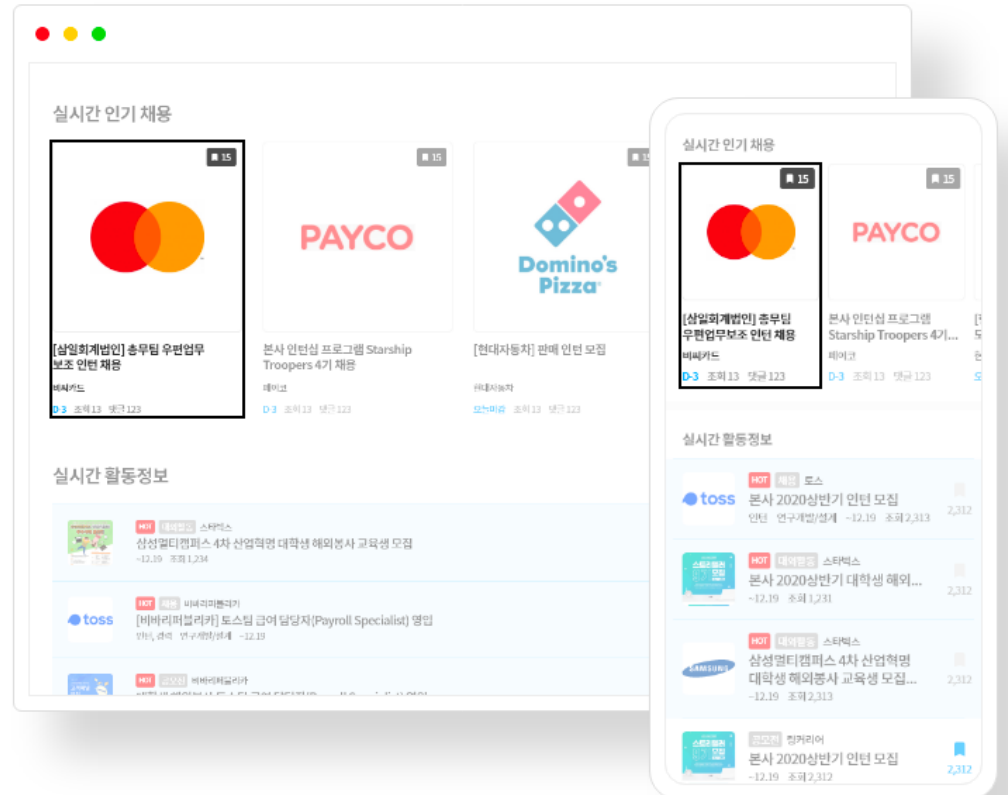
실시간 인기 채용

15

[삼일회계법인] 총무팀 우편업무 보조 인턴 채용
비씨카드
D-3 조회 13 댓글 123

15

PAYCO

본사 인턴십 프로그램 Starship Troopers 4기 채용
페이코
D-3 조회 13 댓글 123

Domino's Pizza

[현대자동차] 판매 인턴 모집
현대자동차
모집마감 조회 13 댓글 123

실시간 활동정보

HOT 대외활동 스타벅스
삼성멀티캠퍼스 4차 산업혁명 대학생 해외봉사 교육생 모집
~12.19 조회 1,234

toss
HOT 채용 비바리퍼블리카
[비바리퍼블리카] 토스팀 급여 담당자(Payroll Specialist) 영입
인턴, 경력 연구개발/설계 ~12.19

HOT 공모전 비바리퍼블리카
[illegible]

실시간 인기 채용

15

[삼일회계법인] 총무팀 우편업무보조 인턴 채용
비씨카드
D-3 조회 13 댓글 123

15

PAYCO

본사 인턴십 프로그램 Starship Troopers 4기...
페이코
D-3 조회 13 댓글 123

실시간 활동정보

toss
HOT 채용 토스
본사 2020상반기 인턴 모집
인턴 연구개발/설계 ~12.19 조회 2,313
2,312

HOT 대외활동 스타벅스
본사 2020상반기 대학생 해외...
~12.19 조회 1,231
2,312

SAMSUNG
HOT 대외활동 스타벅스
삼성멀티캠퍼스 4차 산업혁명 대학생 해외봉사 교육생 모집...
~12.19 조회 2,313
2,312

공모전 링커리어
본사 2020상반기 인턴 모집
~12.19 조회 2,312
2,312